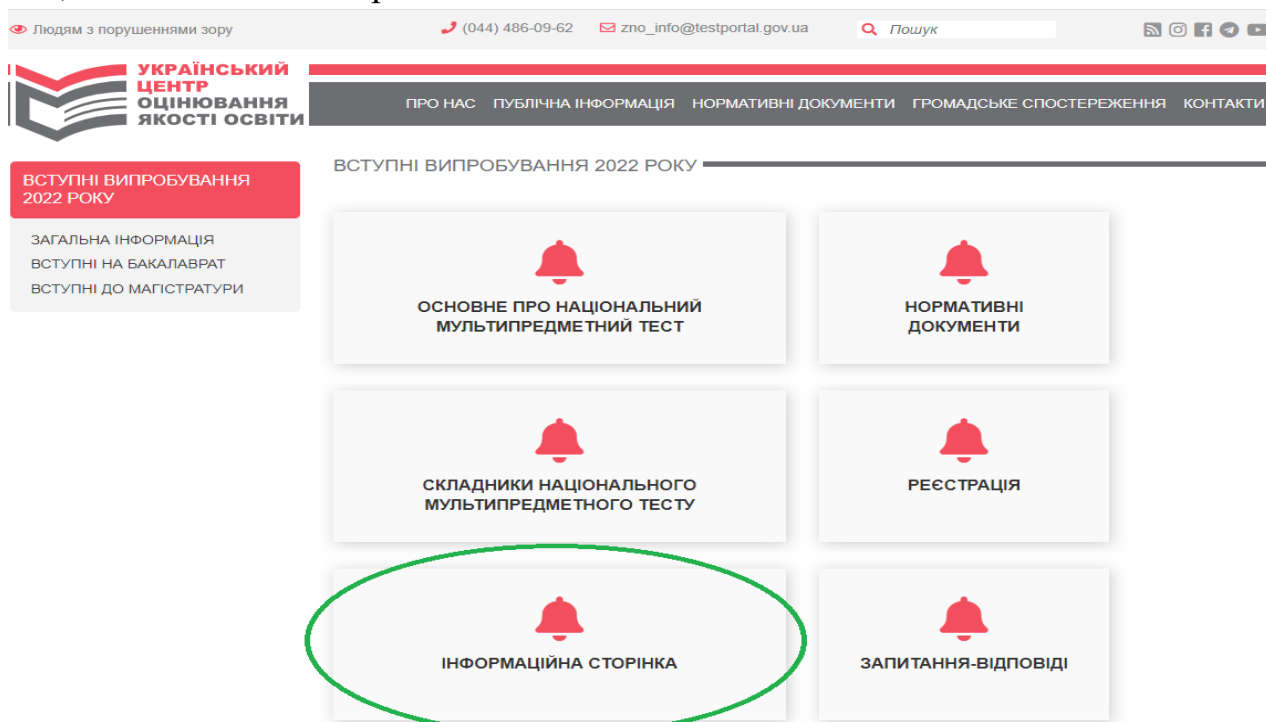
Людям з порушеннями зору

(044) 486-09-62

zno_info@testportal.gov.ua

Пошук

УКРАЇНСЬКИЙ ЦЕНТР ОЦІНЮВАННЯ ЯКОСТІ ОСВІТИ

ПРО НАС ПУБЛІЧНА ІНФОРМАЦІЯ НОРМАТИВНІ ДОКУМЕНТИ ГРОМАДСЬКЕ СПОСТЕРЕЖЕННЯ КОНТАКТИ

ВСТУПНІ ВИПРОБУВАННЯ 2022 РОКУ

ЗАГАЛЬНА ІНФОРМАЦІЯ
ВСТУПНІ НА БАКАЛАВРАТ
ВСТУПНІ ДО МАГІСТРАТУРИ

ВСТУПНІ ВИПРОБУВАННЯ 2022 РОКУ

ОСНОВНЕ ПРО НАЦІОНАЛЬНИЙ МУЛЬТИПРЕДМЕТНИЙ ТЕСТ

НОРМАТИВНІ ДОКУМЕНТИ

СКЛАДНИКИ НАЦІОНАЛЬНОГО МУЛЬТИПРЕДМЕТНОГО ТЕСТУ

РЕЄСТРАЦІЯ

ІНФОРМАЦІЙНА СТОРІНКА

ЗАПИТАННЯ-ВІДПОВІДІ